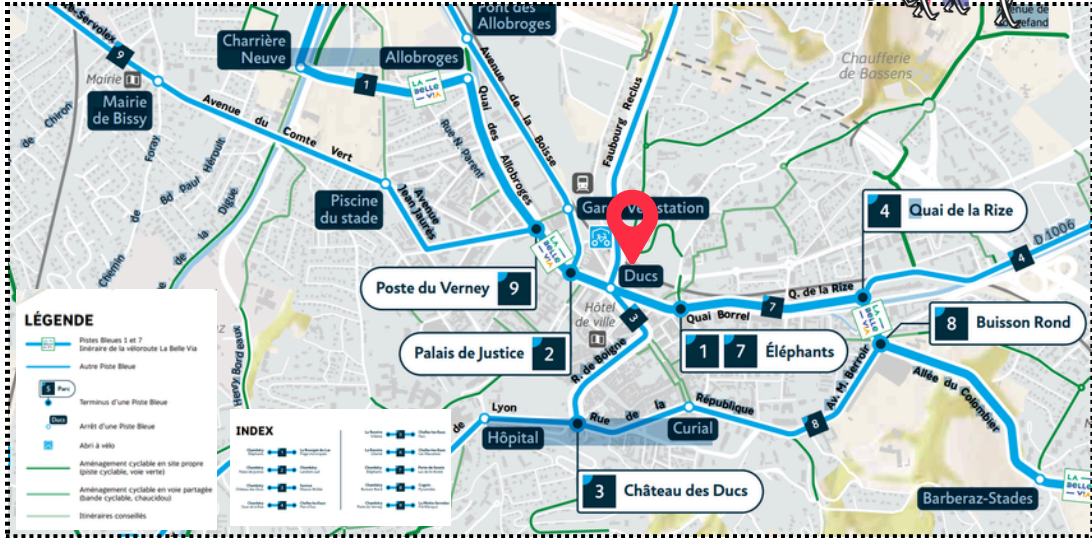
Servolex
9
Charrière Neuve
Allobroges
Pont des Allobroges
Mairie
Mairie de Bissy
1
LA BELLE VIA
Avenue du Comte Vert
Avenue de la Boisse
Quai des Allobroges
Faubourg Reclus
Chaufferie de Bassens
Avenue de Chiron
Bd Paul Héroult
Rue N. Parent
Piscine du stade
Avenue Jean Jaurès
Gare Multistation
Ducs
4 Quai de la Rize
D 1006
4
Poste du Verney 9
Hôtel de ville
3
Quai Borrel
7
Q. de la Rize
8 Buisson Rond
Palais de Justice 2
R. de Boigne
1 7 Éléphants
Av. M. Barroil
Allée du Colombier
LÉGENDE
Pistes Bleues 1 et 7 Itinéraire de la véloroute La Belle Via
Autre Piste Bleue
Parc
Terminus d'une Piste Bleue
Ducs
Arrêt d'une Piste Bleue
Abri à vélo
Aménagement cyclable en site propre (piste cyclable, voie verte)
Aménagement cyclable en voie partagée (bande cyclable, chaucidou)
Itinéraires conseillés
INDEX
Lyon
Hôpital
Rue de la République
Curial
8
3 Château des Ducs
Barberaz-Stades